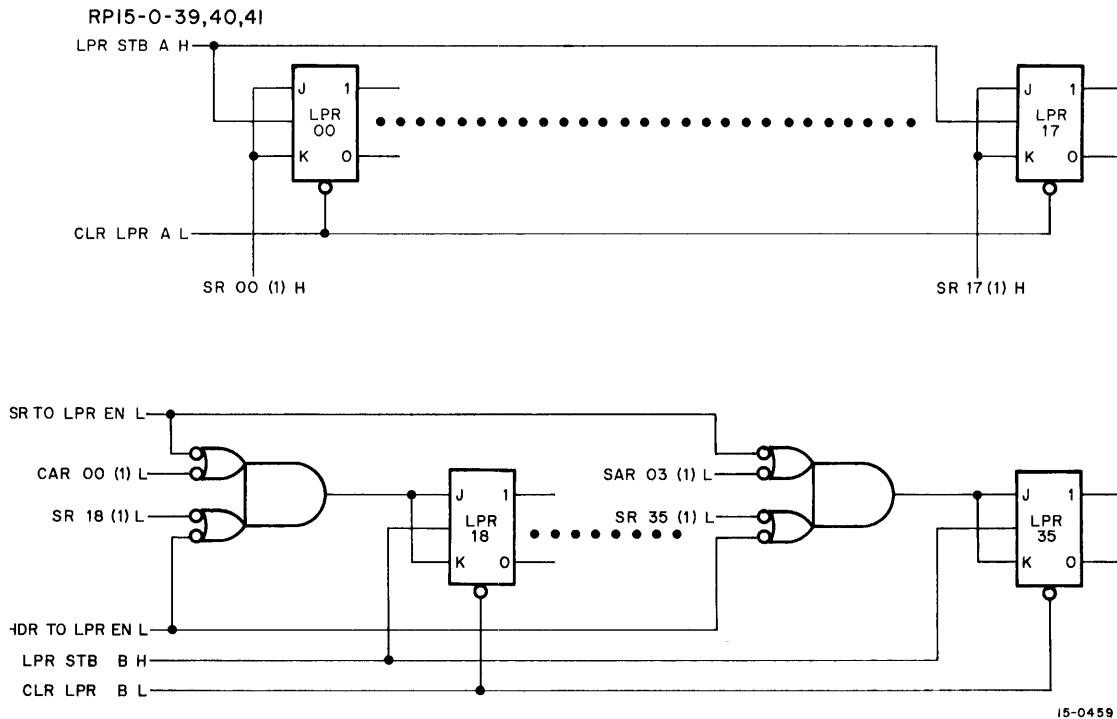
RP15-0-39,40,41

LPR STB A H

J 1
LPR
00
K 0

J 1
LPR
17
K 0

CLR LPR A L

SR 00 (1) H

SR 17 (1) H

SR TO LPR EN L

CAR 00 (1) L

SR 18 (1) L

J 1
LPR
18
K 0

SAR 03 (1) L

SR 35 (1) L

J 1
LPR
35
K 0

HDR TO LPR EN L

LPR STB B H

CLR LPR B L

15-0459